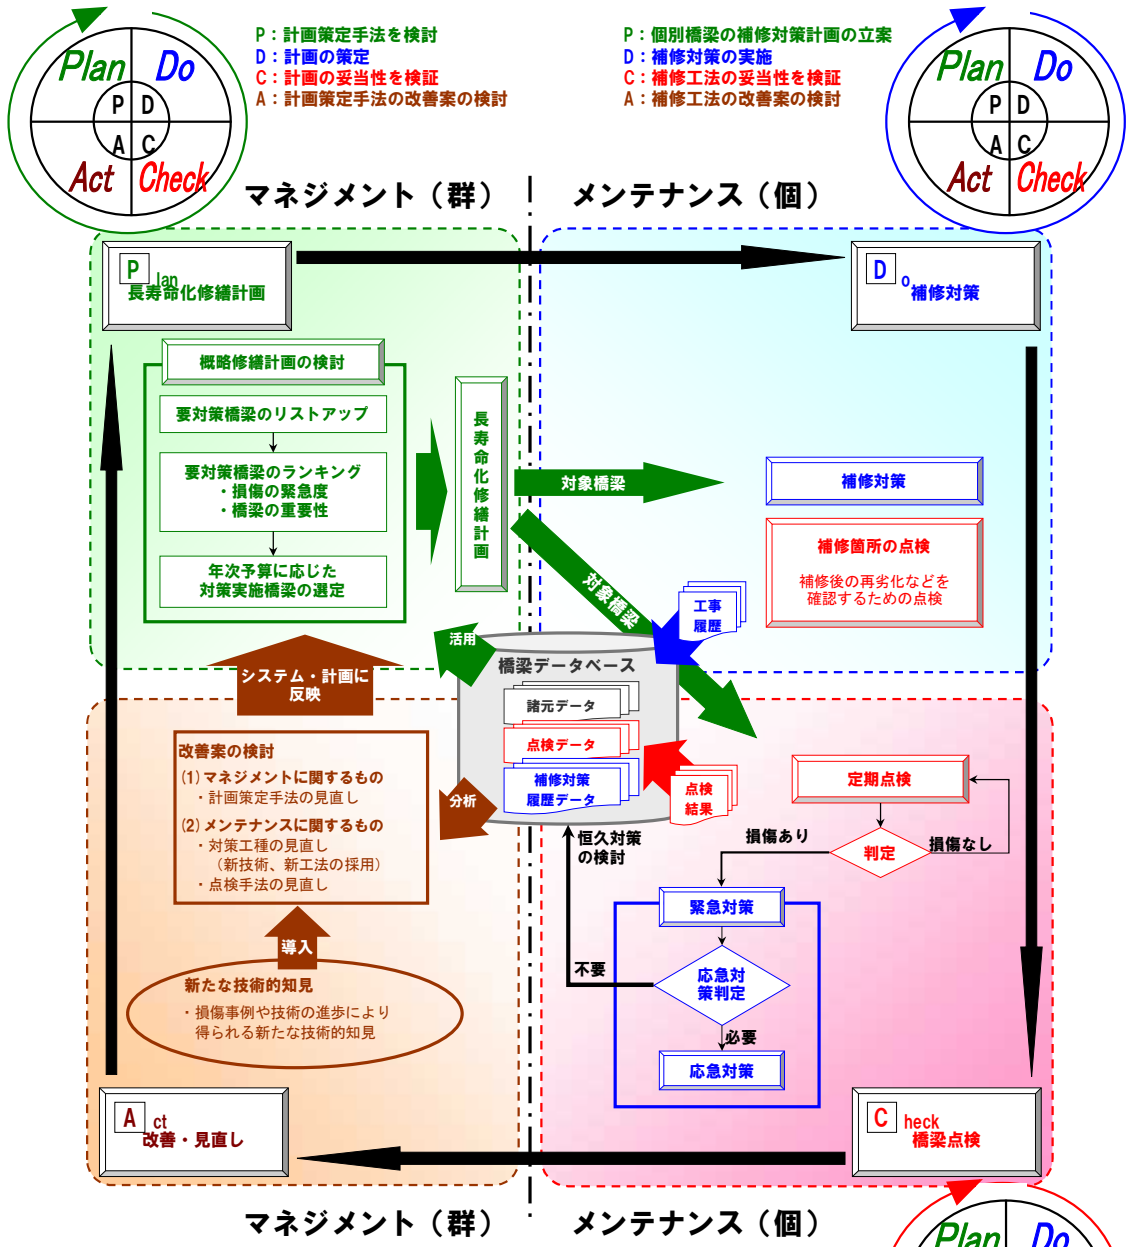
Plan Do
P D
A C
Act Check

P：計画策定手法を検討
D：計画の策定
C：計画の妥当性を検証
A：計画策定手法の改善案の検討

P：個別橋梁の補修対策計画の立案
D：補修対策の実施
C：補修工法の妥当性を検証
A：補修工法の改善案の検討

Plan Do
P D
A C
Act Check

マネジメント（群）
メンテナンス（個）

P lan
長寿命化修繕計画

D o
補修対策

概略修繕計画の検討

要対策橋梁のリストアップ

要対策橋梁のランキング
・損傷の緊急度
・橋梁の重要性

年次予算に応じた
対策実施橋梁の選定

長寿命化修繕計画

対象橋梁

補修対策

補修箇所の点検
補修後の再劣化などを
確認するための点検

対象橋梁

工事
履歴

活用

橋梁データベース

諸元データ
点検データ
補修対策
履歴データ

システム・計画に
反映

改善案の検討
(1) マネジメントに関するもの
・計画策定手法の見直し
(2) メンテナンスに関するもの
・対策工種の見直し
（新技術、新工法の採用）
・点検手法の見直し

分析

点検
結果

定期点検

恒久対策
の検討

損傷あり
判定
損傷なし

緊急対策

不要

応急対
策判定

必要

応急対策

導入

新たな技術的知見
・損傷事例や技術の進歩により
得られる新たな技術的知見

A ct
改善・見直し

C heck
橋梁点検

マネジメント（群）
メンテナンス（個）

Plan Do